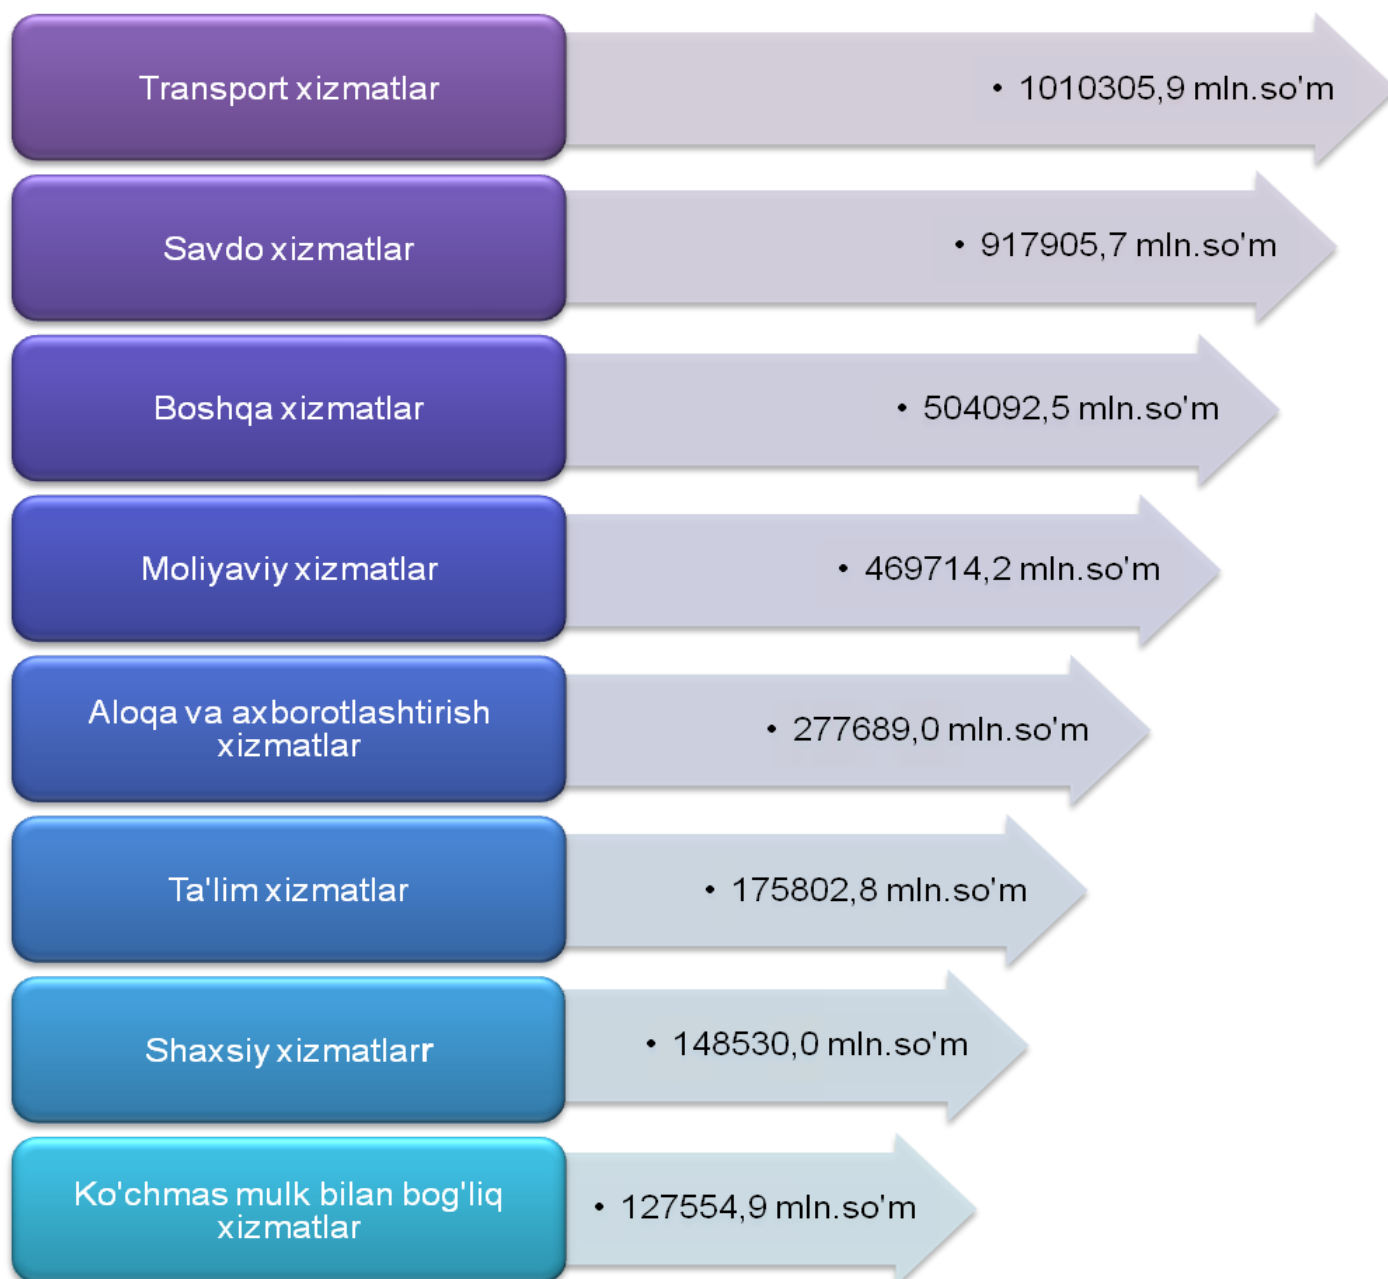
Transport xizmatlar

• 1010305,9 mln.so'm

Savdo xizmatlar

• 917905,7 mln.so'm

Boshqa xizmatlar

• 504092,5 mln.so'm

Moliyaviy xizmatlar

• 469714,2 mln.so'm

Aloqa va axborotlashtirish xizmatlar

• 277689,0 mln.so'm

Ta'lim xizmatlar

• 175802,8 mln.so'm

Shaxsiy xizmatlarr

• 148530,0 mln.so'm

Ko'chmas mulk bilan bog'liq xizmatlar

• 127554,9 mln.so'm